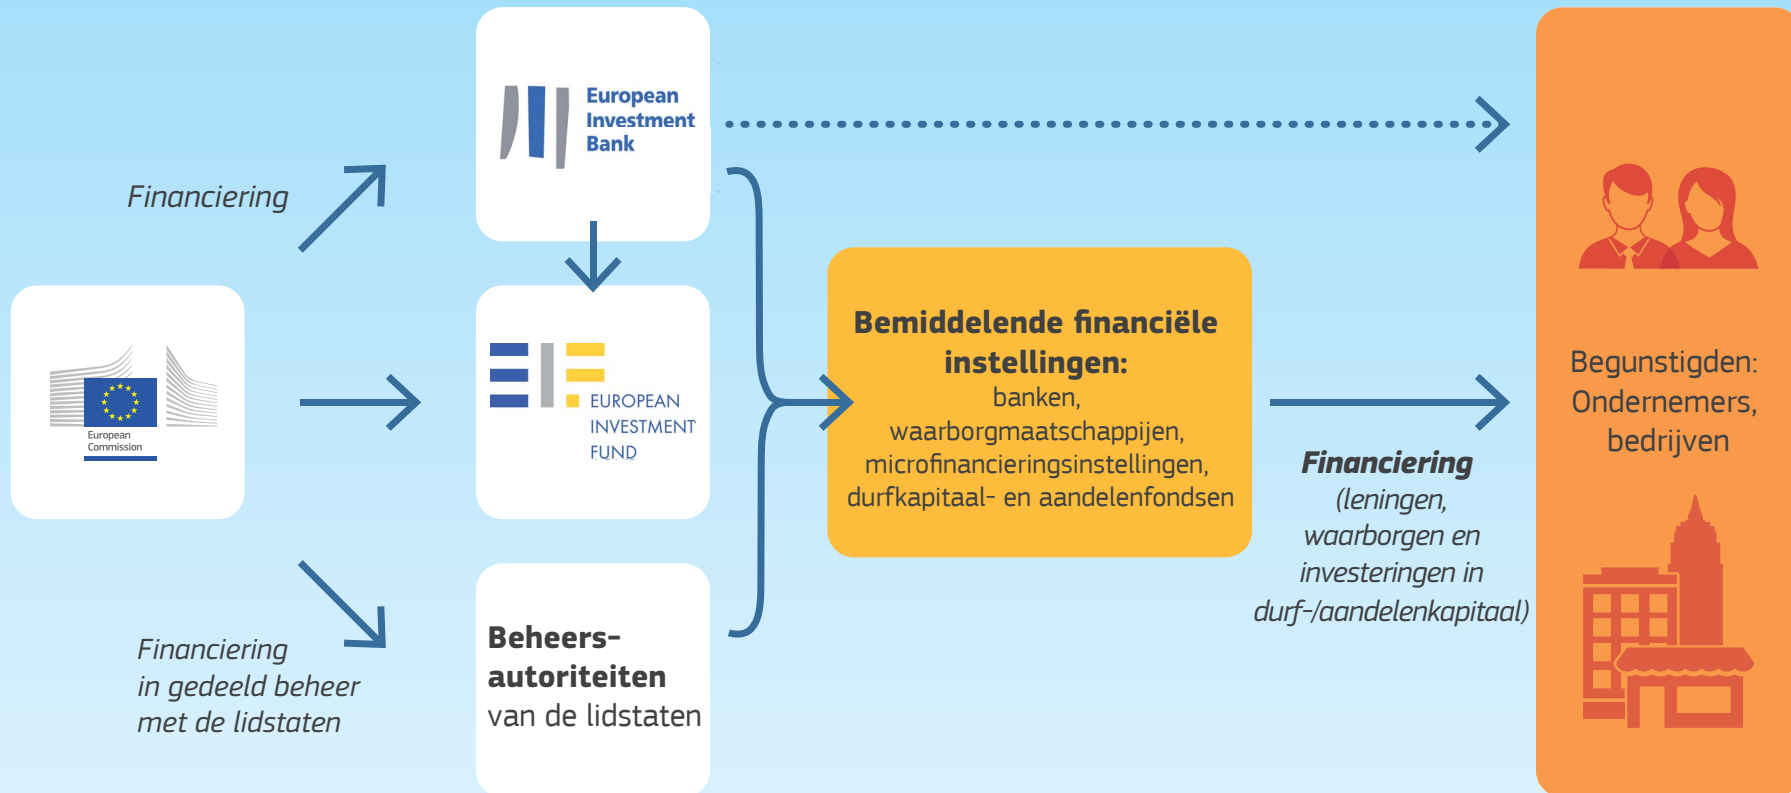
European Commission

Financiering

European Investment Bank

EUROPEAN INVESTMENT FUND

Financiering in gedeeld beheer met de lidstaten

Beheers-autoriteiten van de lidstaten

Bemiddelende financiële instellingen: banken, waarborgmaatschappijen, microfinancieringsinstellingen, durfkapitaal- en aandelenfondsen

Financiering (leningen, waarborgen en investeringen in durf-/aandelenkapitaal)

Begunstigden: Ondernemers, bedrijven